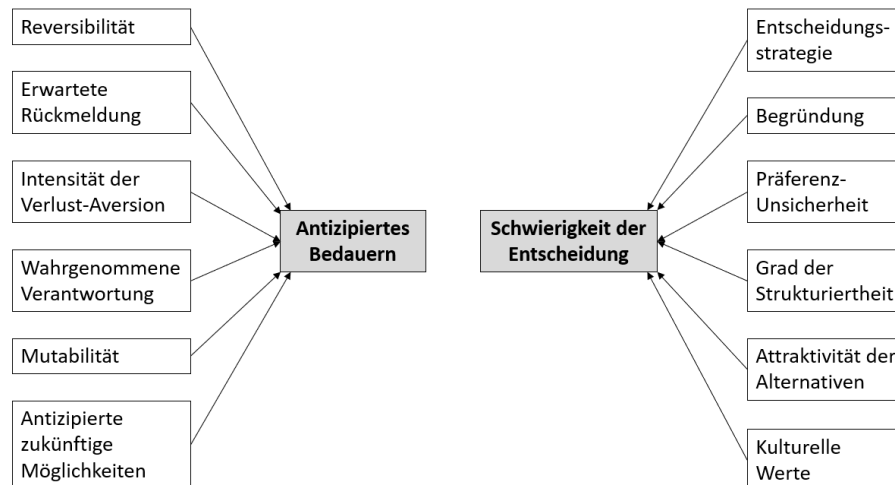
Reversibilität

Erwartete Rückmeldung

Intensität der Verlust-Aversion

Wahrgenommene Verantwortung

Mutabilität

Antizipierte zukünftige Möglichkeiten

Antizipiertes Bedauern

Schwierigkeit der Entscheidung

Entscheidungsstrategie

Begründung

Präferenz-Unsicherheit

Grad der Strukturiertheit

Attraktivität der Alternativen

Kulturelle Werte